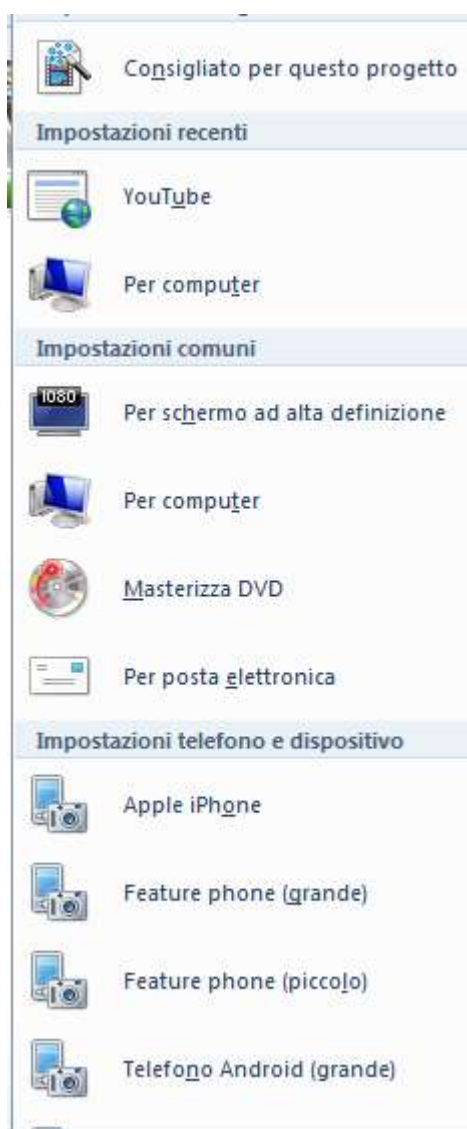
Consigliato per questo progetto

Impostazioni recenti

YouTube

Per computer

Impostazioni comuni

1080

Per schermo ad alta definizione

Per computer

Masterizza DVD

Per posta elettronica

Impostazioni telefono e dispositivo

Apple iPhone

Feature phone (grande)

Feature phone (piccolo)

Telefono Android (grande)